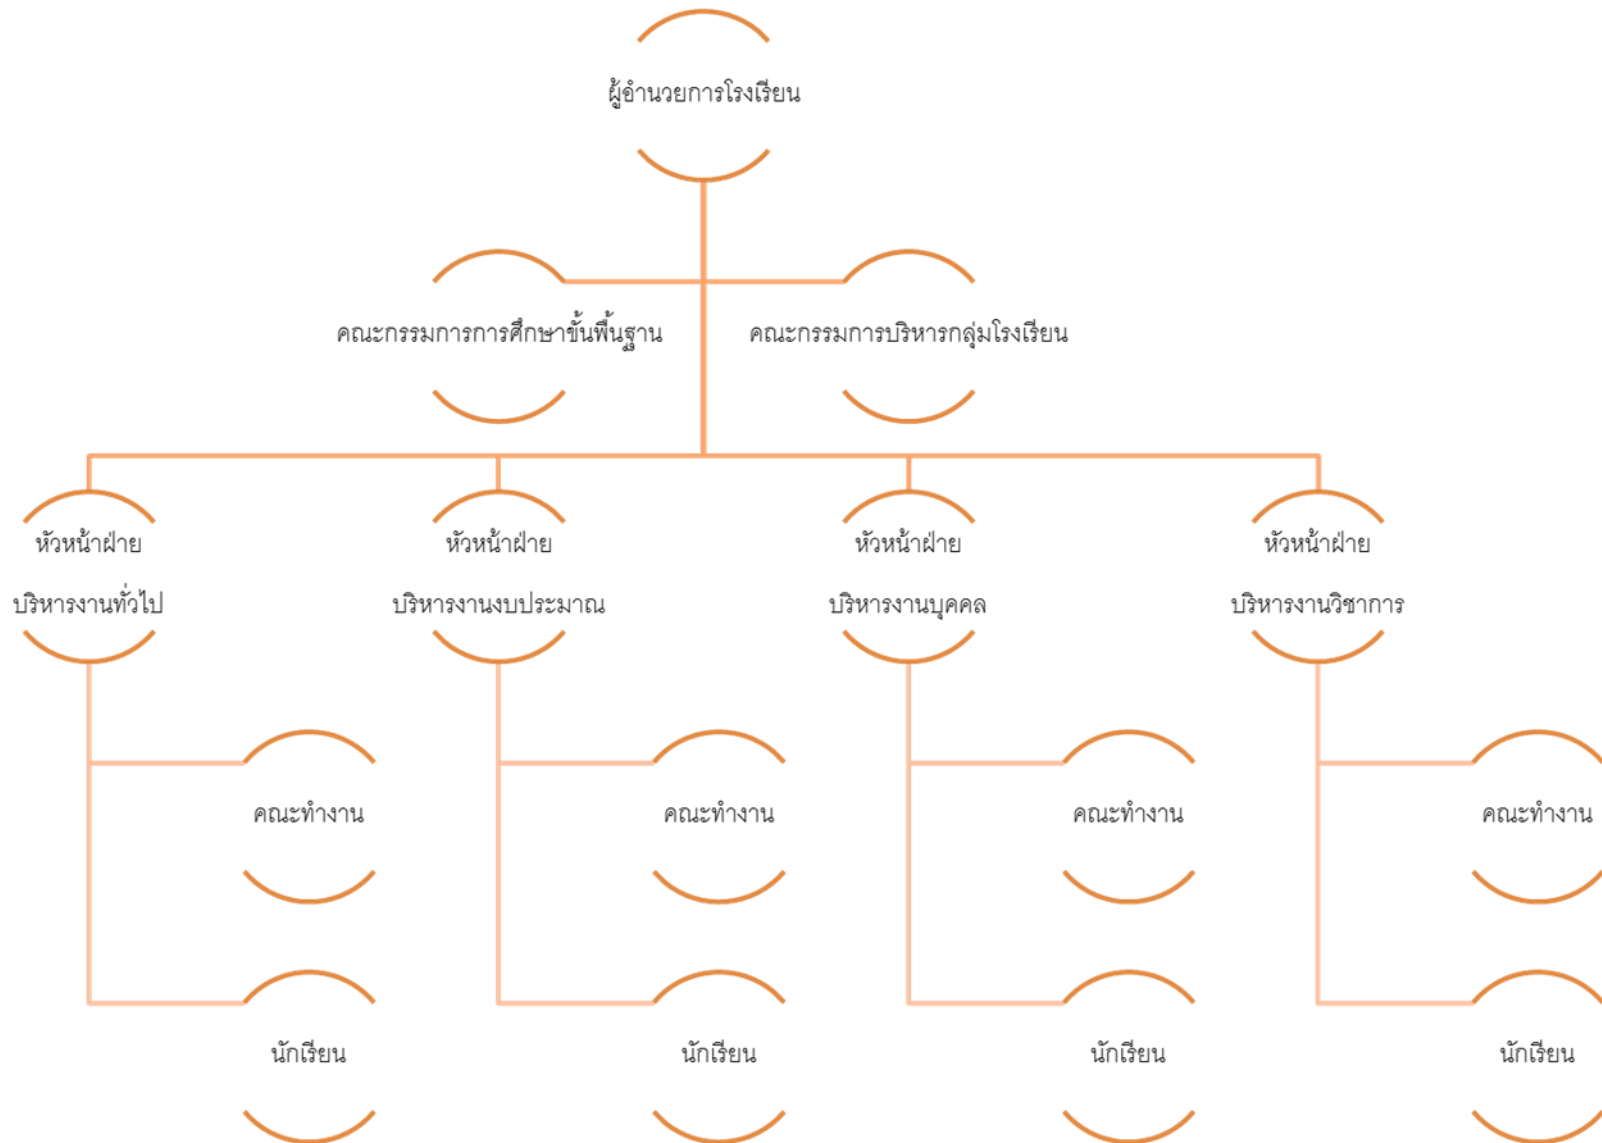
ผู้อำนวยการโรงเรียน

คณะกรรมการการศึกษาขั้นพื้นฐาน

คณะกรรมการบริหารกลุ่มโรงเรียน

หัวหน้าฝ่าย บริหารงานทั่วไป

หัวหน้าฝ่าย บริหารงานงบประมาณ

หัวหน้าฝ่าย บริหารงานบุคคล

หัวหน้าฝ่าย บริหารงานวิชาการ

คณะทำงาน

คณะทำงาน

คณะทำงาน

คณะทำงาน

นักเรียน

นักเรียน

นักเรียน

นักเรียน